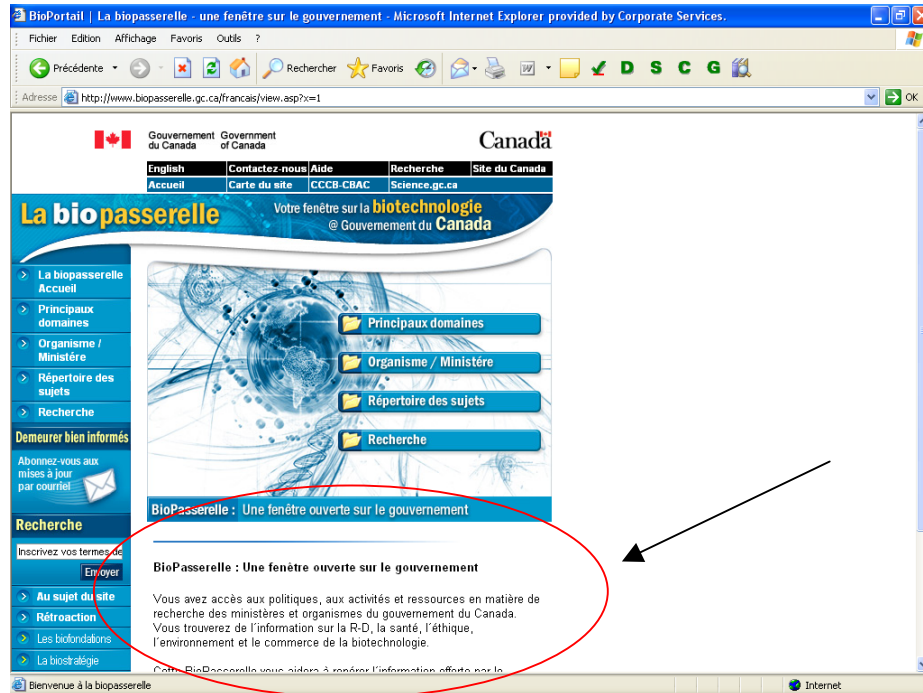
BioPortail | La biopasserelle - une fenêtre sur le gouvernement - Microsoft Internet Explorer provided by Corporate Services.

Fichier Edition Affichage Favoris Outils ?

Précédente Rechercher Favoris D S C G

Adresse http://www.biopasserelle.gc.ca/francais/view.asp?x=1 OK

Gouvernement du Canada Government of Canada Canada

| English | Contactez-nous | Aide | Recherche | Site du Canada |
|---|---|---|---|---|
| Accueil | Carte du site | CCCB-CBAC | Science.gc.ca | |

La biopasserelle Votre fenêtre sur la biotechnologie @ Gouvernement du Canada

La biopasserelle Accueil
Principaux domaines
Organisme / Ministère
Répertoire des sujets
Recherche

Demeurer bien informés
Abonnez-vous aux mises à jour par courriel

Recherche
Inscrivez vos termes de
Envoyer

Au sujet du site
Rétroaction
Les biofondations
La biostratégie

Principaux domaines
Organisme / Ministère
Répertoire des sujets
Recherche

BioPasserelle : Une fenêtre ouverte sur le gouvernement

BioPasserelle : Une fenêtre ouverte sur le gouvernement

Vous avez accès aux politiques, aux activités et ressources en matière de recherche des ministères et organismes du gouvernement du Canada. Vous trouverez de l´information sur la R-D, la santé, l´éthique, l´environnement et le commerce de la biotechnologie.

Cette BioPasserelle vous aidera à repérer l´information offerte par le

Bienvenue à la biopasserelle
Internet